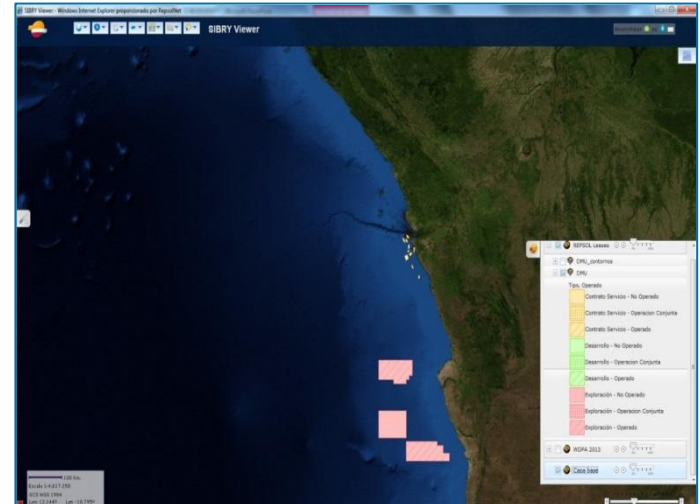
SIBRY Viewer - Windows Internet Explorer proporcionado por RepsolNet

SIBRY Viewer

REPSOL Leases
DMU_contornos
DMU
Tipo_Operado
Contrato Servicio - No Operado
Contrato Servicio - Operacion Conjunta
Contrato Servicio - Operado
Desarrollo - No Operado
Desarrollo - Operacion Conjunta
Desarrollo - Operado
Exploración - No Operado
Exploración - Operacion Conjunta
Exploración - Operado
WDPA 2013
Capa base

120 Km
Escala 1:4.617.150
GCS WGS 1984
Lon: 12.1447 Lat: -16.7991